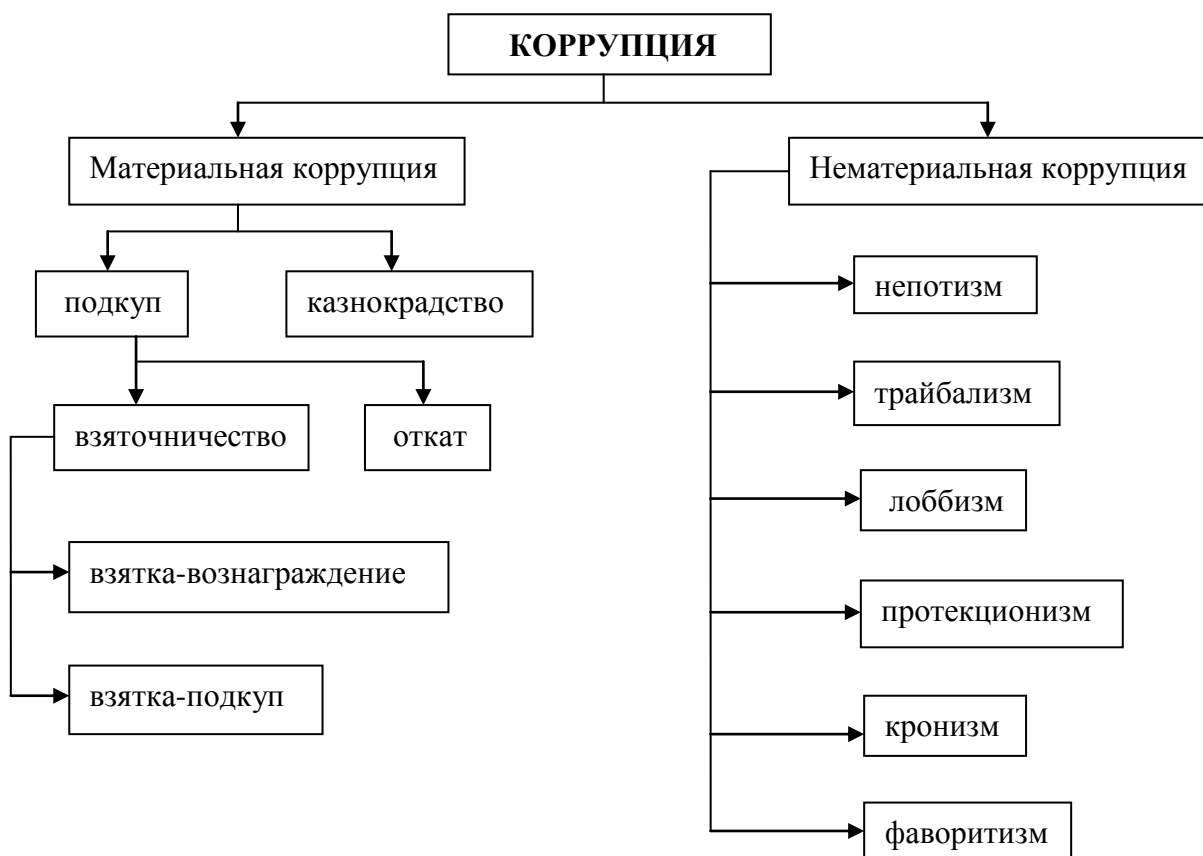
КОРРУПЦИЯ

Материальная коррупция

подкуп

казнокрадство

взяточничество

откат

взятка-вознаграждение

взятка-подкуп

Нематериальная коррупция

непотизм

трайбализм

лоббизм

протекционизм

кронизм

фаворитизм